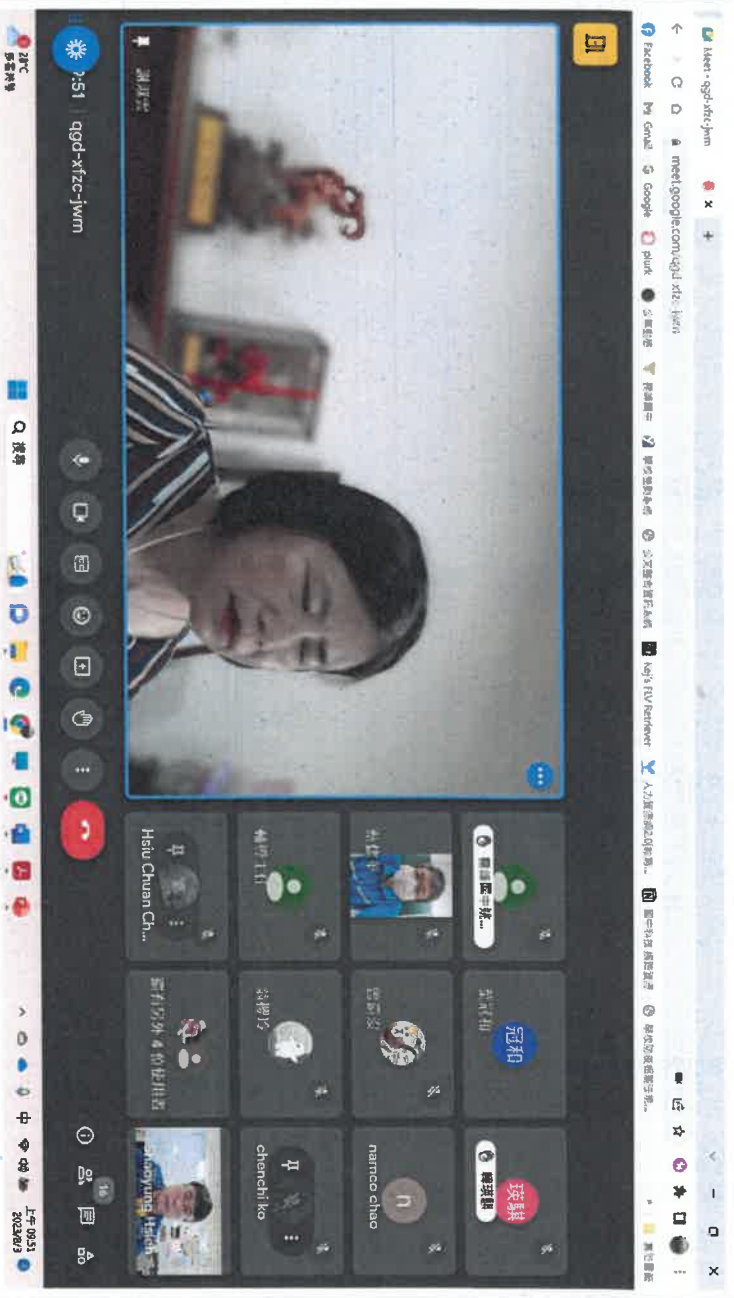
Meet - qgd-xfzc-jwm
meet.google.com/qgd-xfzc-jwm
Facebook
Gmail
Google
plurk
Kej's FLV Retriever
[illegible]
9:51 | qgd-xfzc-jwm
Hsiu Chuan Ch...
冠和
琰騏
namco chao
chenchi ko
Shiouying Hsieh
還有另外 4 位使用者
16
上午 09:51
2023/8/3
28°C